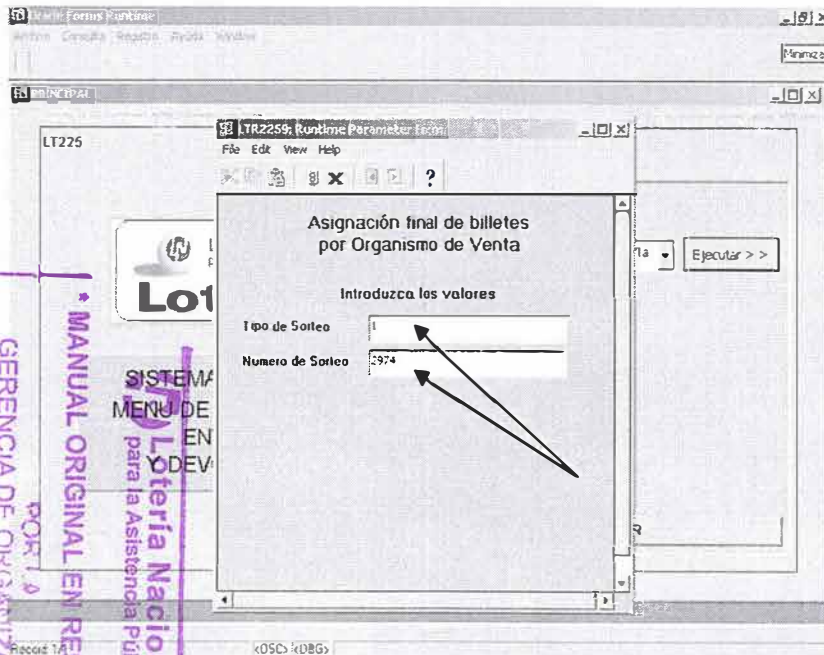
Oracle Forms Runtime
Archivo Consulta Registro Ayuda Window
Minimiza
PRINCIPAL
LT225
LTR2259: Runtime Parameter Form
File Edit View Help
?
Asignación final de billetes
por Organismo de Venta
Introduzca los valores
Tipo de Sorteo 1
Numero de Sorteo 2974
Ejecutar > >
Lot
SISTEMA
MENU DE
EN
Y DEV
MANUAL ORIGINAL EN RE
GERENCIA DE ORGANIZ
POR
Lotería Nacio
para la Asistencia Pú
Record 1/1
<OSC> <DBG>